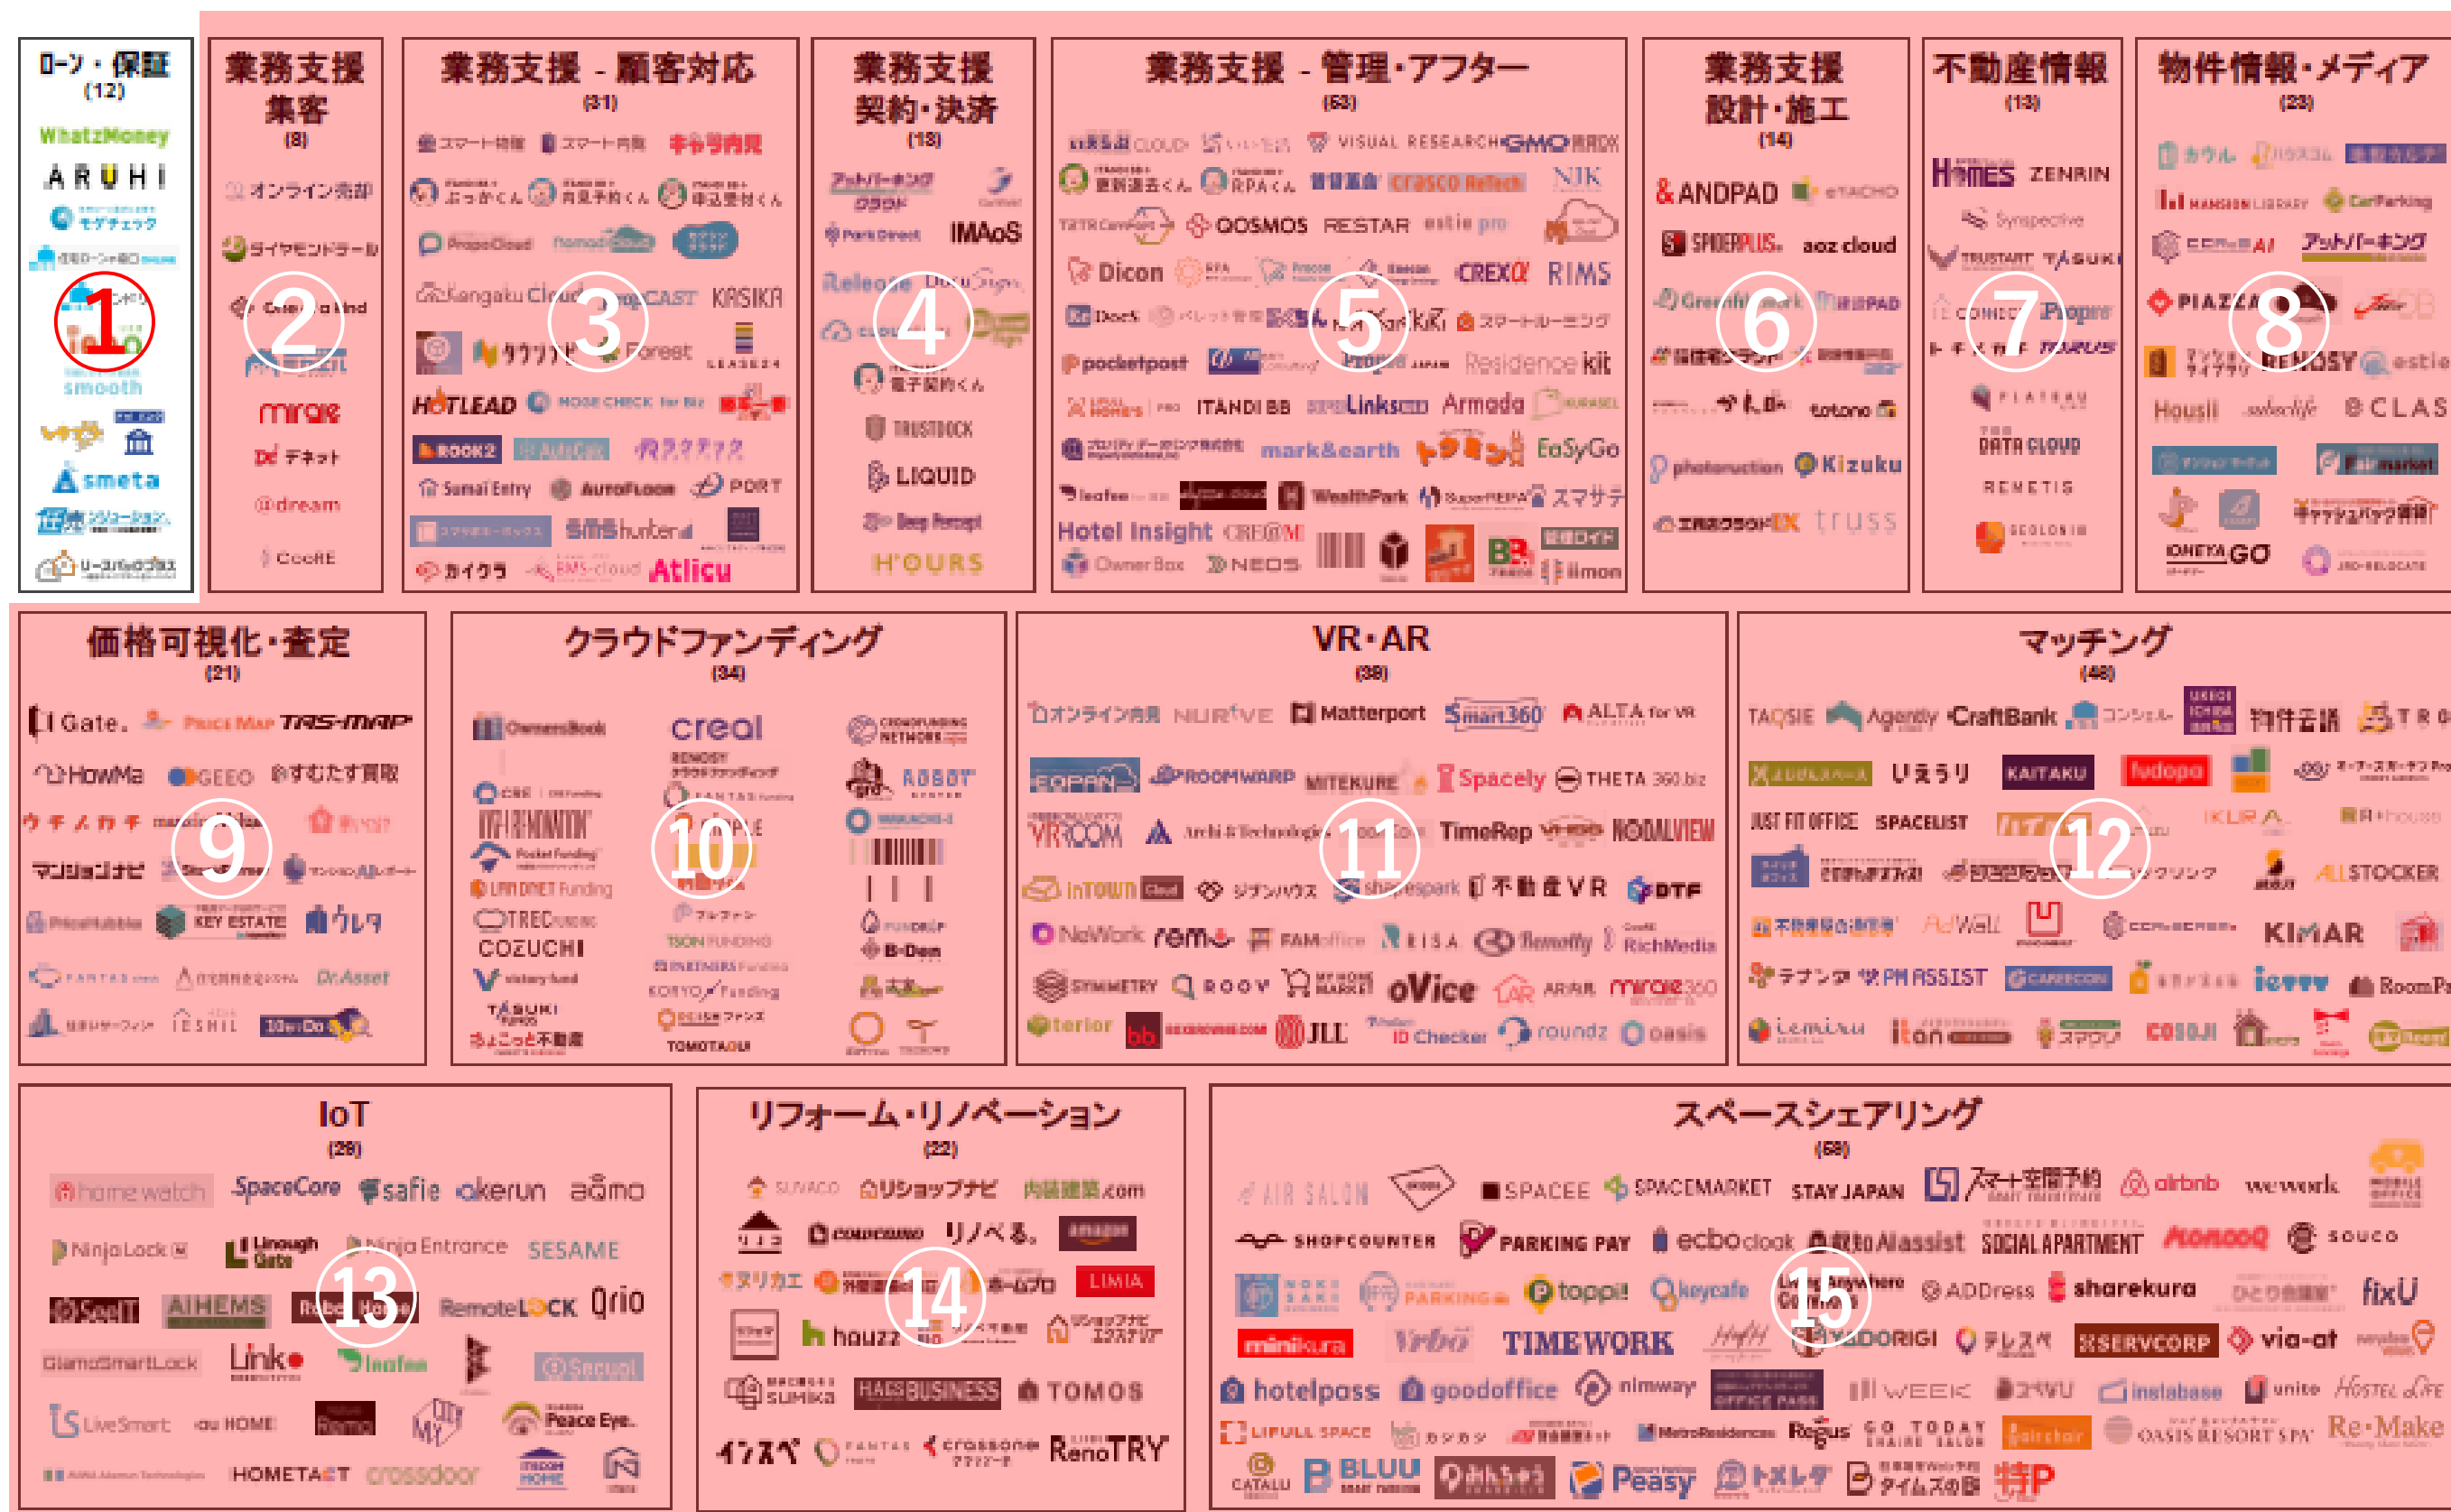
ローン・保証
(12)
WhatzMoney
ARUHI
モゲチェック
smooth
smeta
①

業務支援 集客
(8)
オンライン売却
ダイヤモンドテール
mirai
テキット
@dream
CooRE
②

業務支援 - 顧客対応
(31)
スマート物件
スマート内見
キャラ内見
ぶっかくん
内見予約くん
申込受付くん
Kengaku Cloud
KASIKA
Forest
HOTLEAD
ROOK2
PORT
Sumai Entry
AutoFloor
カイクラ
Atlicu
③

業務支援 契約・決済
(13)
アットパーキングクラウド
IMAoS
DocuSign
電子契約くん
TRUSTDOCK
LIQUID
Deep Percept
H'OURS
④

業務支援 - 管理・アフター
(63)
VISUAL RESEARCH
GMO
NJK
更新頼むくん
RPAくん
crasco
QOSMOS
RESTAR
Dicon
CREXQ
RIMS
pocketpost
Residence kit
ITANDI BB
Linkscm
Armada
mark&earth
EaSyGo
WealthPark
スマサテ
Hotel Insight
Owner Box
NEOS
ilmon
⑤

業務支援 設計・施工
(14)
ANDPAD
SPIDERPLUS
aoz cloud
photoruction
Kizuku
truss
⑥

不動産情報
(13)
HOMES
ZENRIN
Synspective
TRUSTART
TASUKI
CONNECT
PLATEAU
DATA CLOUD
RENETIS
⑦

物件情報・メディア
(23)
カウル
CarParking
アットパーキング
PIAZZA
RENOSY
estie
Housii
CLAS
⑧

価格可視化・査定
(21)
Gate.
PRICE MAP
TAS-MAP
HowMa
GEEO
おすむたす買取
ウチノカチ
マンションナビ
KEY ESTATE
ウルトラ
Dr.Asset
IESHIL
⑨

クラウドファンディング
(34)
OwnersBook
creal
CROWDFUNDING NETWORK
ROBOT
LAND ONE Funding
TREC
COZUCHI
TSON FUNDING
TOMOTAQU
B-Den
⑩

VR・AR
(38)
オンライン内見
NURVE
Matterport
Smart360
ALTA for VR
ROOMWARP
MITEKURE
Spacely
THETA 360.biz
VR COM
TimeRep
NODALVIEW
InTOWN
ジブンハウス
不動産VR
DTF
NeWork
RISA
RichMedia
SYMMETRY
ROOV
oVice
mirai360
JLL
ID Checker
roundz
oasis
⑪

マッチング
(46)
TAQSIE
Agently
CraftBank
物件番号
KAITAKU
JUST FIT OFFICE
SPACELIST
ALLSTOCKER
KIMAR
PM ASSIST
RoomP
⑫

IoT
(28)
home watch
SpaceCore
safie
akerun
aamo
NinjaLock
Ninja Entrance
SESAME
AIHEMS
RemoteLOCK
Qrio
Linkey
LiveSmart
au HOME
Peace Eye
HOMETACT
crossdoor
⑬

リフォーム・リノベーション
(22)
SUVACO
リショップナビ
内装建築.com
リノベる。
LIMIA
houzz
SUMiKA
HAGS BUSINESS
TOMOS
イエスペ
crassone
RenoTRY
⑭

スペースシェアリング
(58)
AIR SALON
SPACEE
SPACEMARKET
STAY JAPAN
スマート空間予約
airbnb
wework
SHOPCOUNTER
PARKING PAY
ecbo cloak
SOCIAL APARTMENT
souco
toppi!
keycafe
ADDress
sharekura
fixU
minikura
Vrbo
TIMEWORK
SERVCORP
via-at
hotelpass
goodoffice
nimway
WEEK
instabase
unito
HOSTEL LIFE
LIFULL SPACE
Regus
OASIS RESORT SPA
Re-Make
BLUU
Peasy
⑮